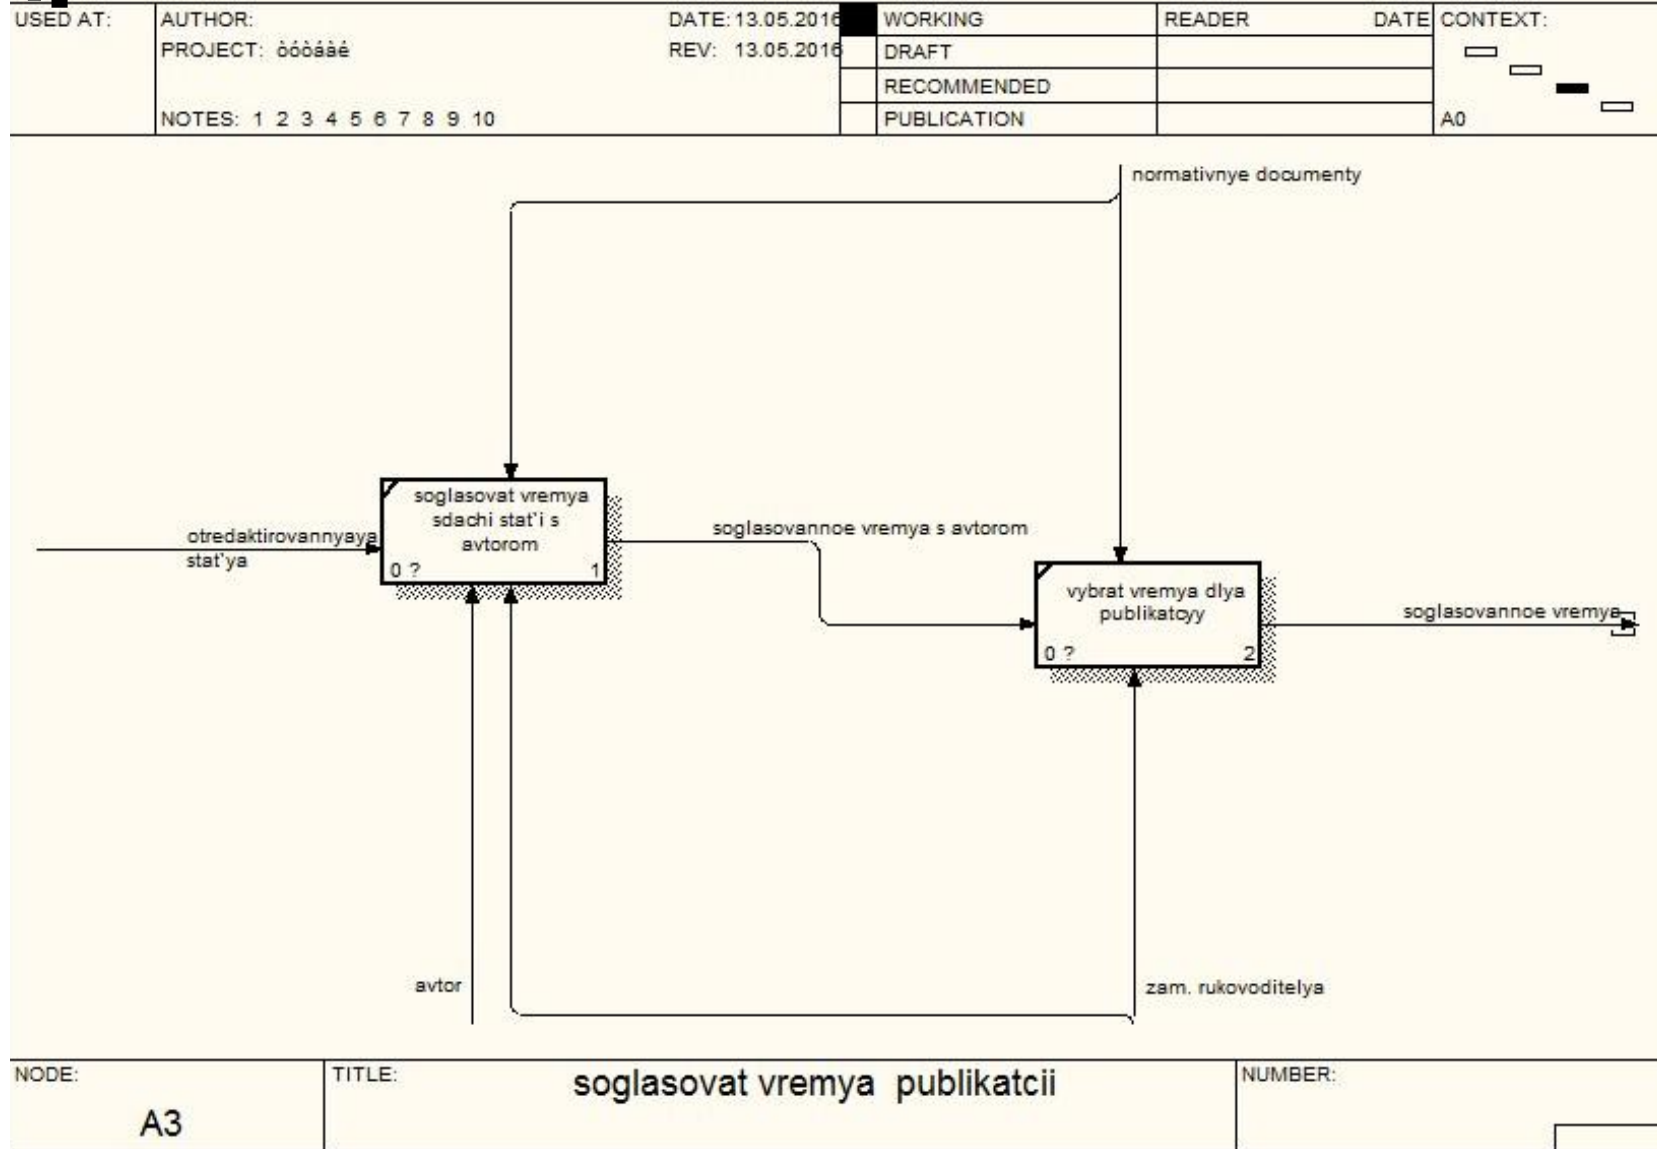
| USED AT: | AUTHOR: | DATE: 13.05.2016 | | WORKING | READER | DATE | CONTEXT: |
|---|---|---|---|---|---|---|---|
| | PROJECT: òóòáàé | REV: 13.05.2016 | | DRAFT | | | |
| | | | | RECOMMENDED | | | |
| | NOTES: 1 2 3 4 5 6 7 8 9 10 | | | PUBLICATION | | | A0 |

normativnye documenty

soglasovat vremya sdachi stat'i s avtorom
0 ? 1

otredaktirovannyaya stat'ya

soglasovannoe vremya s avtorom

vybrat vremya dlya publikatcyy
0 ? 2

soglasovannoe vremya

avtor

zam. rukovoditelya

| NODE: | TITLE: | NUMBER: |
|---|---|---|
| A3 | soglasovat vremya publikatcii | |